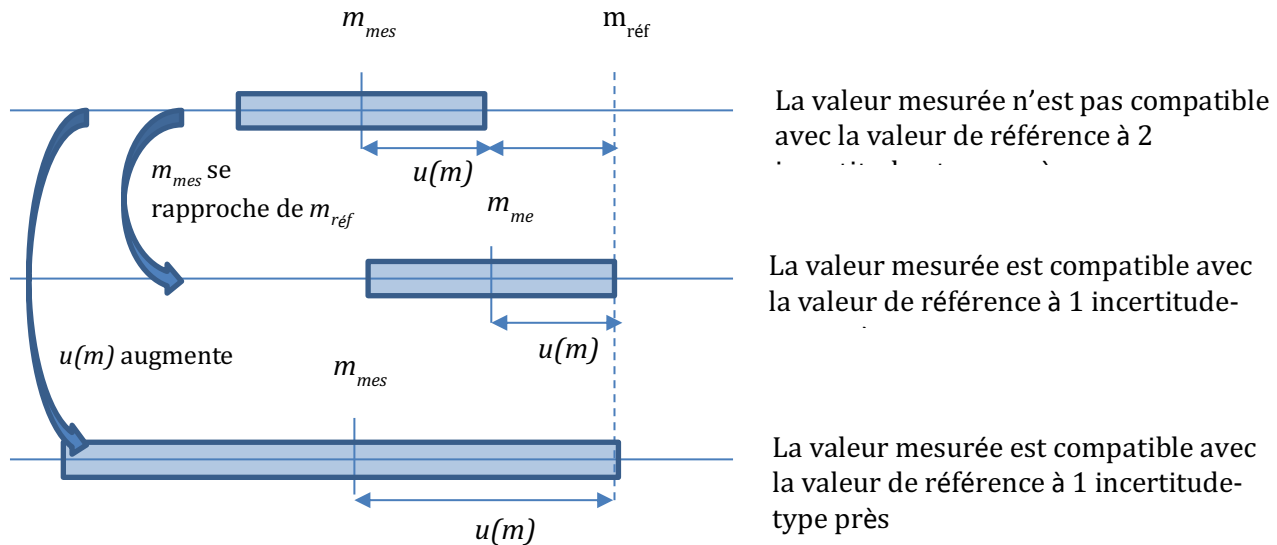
$m_{mes}$

m$_{réf}$

La valeur mesurée n'est pas compatible avec la valeur de référence à 2 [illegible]

$m_{mes}$ se rapproche de $m_{réf}$

$u(m)$

$m_{me}$

La valeur mesurée est compatible avec la valeur de référence à 1 incertitude-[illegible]

$u(m)$ augmente

$u(m)$

$m_{mes}$

La valeur mesurée est compatible avec la valeur de référence à 1 incertitude-type près

$u(m)$